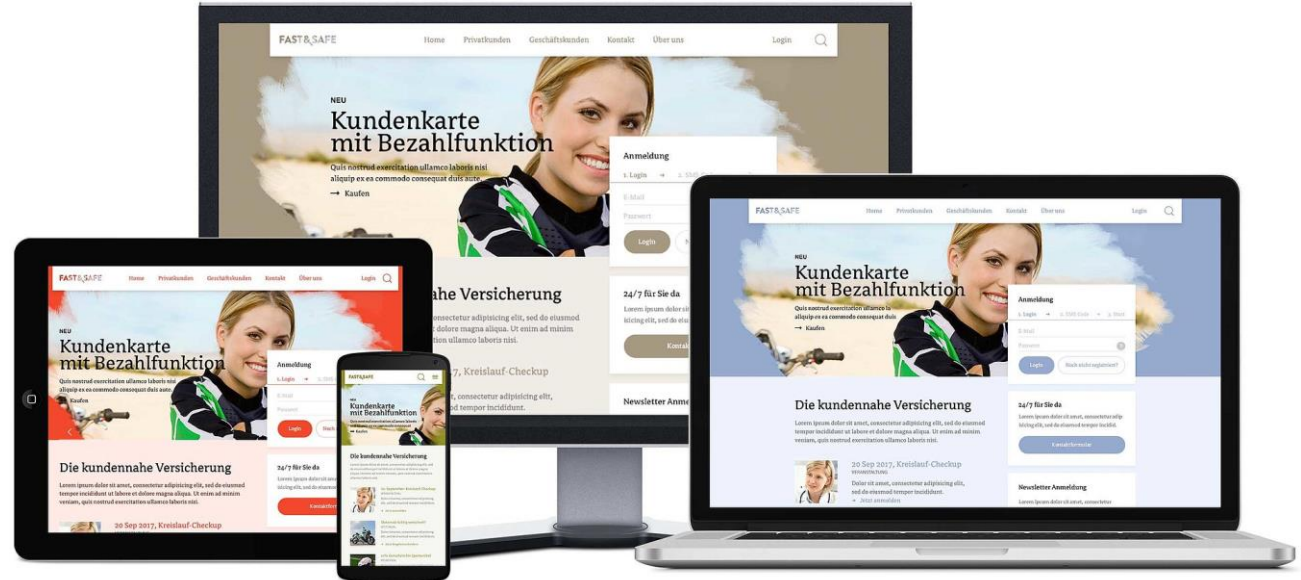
FAST&SAFE
Home Privatkunden Geschäftskunden Kontakt Über uns
Login

NEU
Kundenkarte mit Bezahlfunktion
Quis nostrud exercitation ullamco laboris nisi aliquip ex ea commodo consequat duis aute.
→ Kaufen

Anmeldung
1. Login → 2. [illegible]
E-Mail
Passwort
Login

ahe Versicherung
onsectetur adipisicing elit, sed do eiusmod dolore magna aliqua. Ut enim ad minim ion ullamco laboris nisi.

24/7 für Sie da
Lorem ipsum dolor sit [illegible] icing elit, sed do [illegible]
Kontakt

7, Kreislauf-Checkup
consectetur adipisicing elit, d tempor incididunt.

Newsletter Anme

FAST&SAFE
Home Privatkunden Geschäftskunden Kontakt Über uns
Login

NEU
Kundenkarte mit Bezahlfunktion
Quis nostrud exercitation ullamco laboris nisi aliquip ex ea commodo consequat duis aute.
→ Kaufen

Anmeldung
1. Login → 2. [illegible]
E-Mail
Passwort
Login
Noch nicht registriert?

Die kundennahe Versicherung
Lorem ipsum dolor sit amet, consectetur adipisicing elit, sed do eiusmod tempor incididunt ut labore et dolore magna aliqua. Ut enim ad minim veniam, quis nostrud exercitation ullamco laboris nisi.

20 Sep 2017, Kreislauf-Checkup
VERANSTALTUNG
Dolor sit amet, consectetur adipisicing elit, sed do eiusmod tempor incididunt.
→ Jetzt anmelden

24/7 für Sie da
Lorem ipsum dolor sit amet, consectetur adipisicing elit, sed do eiusmod tempor incidid.
Kontaktformular

Newsletter Anmeldung
Lorem ipsum dolor sit amet, consectetur

FAST&SAFE
Home Privatkunden Geschäftskunden Kontakt Über uns
Login

NEU
Kundenkarte mit Bezahlfunktion
Quis nostrud exercitation ullamco laboris nisi aliquip ex ea commodo consequat duis aute.
→ Kaufen

Anmeldung
1. Login → 2. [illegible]
E-Mail
Passwort
Login

Die kundennahe Versicherung
Lorem ipsum dolor sit amet, consectetur adipisicing elit, sed do eiusmod tempor incididunt ut labore et dolore magna aliqua. Ut enim ad minim veniam, quis nostrud exercitation ullamco laboris nisi.

24/7 für Sie da
Lorem ipsum dolor sit amet, consectetur adipisicing elit, sed do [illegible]
Kontaktformular

20 Sep 2017, Kreislauf-Checkup

FAST&SAFE
NEU
Kundenkarte mit Bezahlfunktion
→ Kaufen
Die kundennahe Versicherung
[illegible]